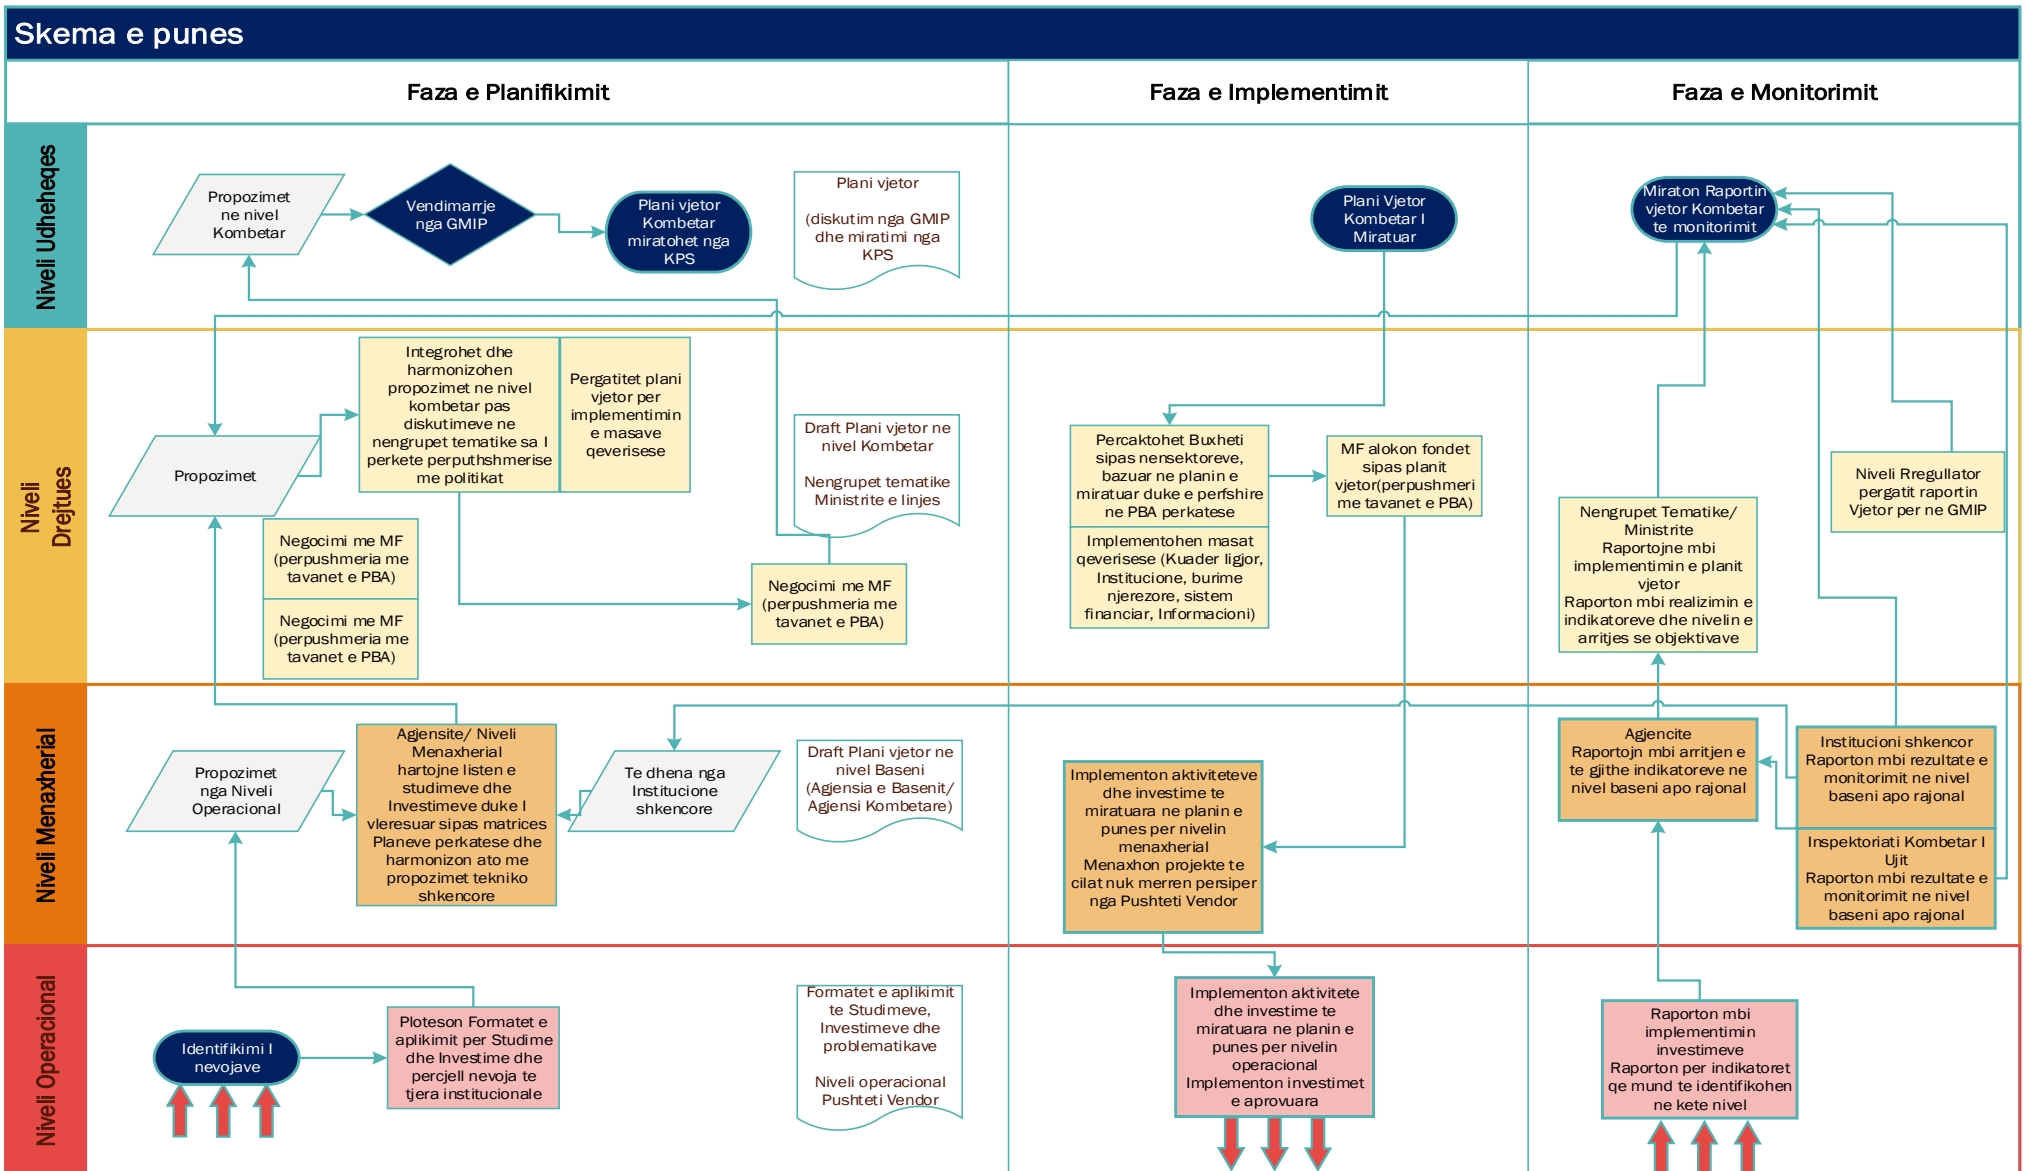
Skema e punes

Faza e Planifikimit

Faza e Implementimit

Faza e Monitorimit

Niveli Udheheqes

Niveli Drejtues

Niveli Menaxherial

Niveli Operacional

Propozimet ne nivel Kombetar

Vendimarrje nga GMIP

Plani vjetor Kombetar miratohet nga KPS

Plani vjetor

(diskutim nga GMIP dhe miratimi nga KPS

Plani Vjetor Kombetar I Miratuar

Miraton Raportin vjetor Kombetar te monitorimit

Propozimet

Integrohet dhe harmonizohen propozimet ne nivel kombetar pas diskutimeve ne nengrupet tematike sa I perkete perputhshmerise me politikat

Pergatitet plani vjetor per implementimin e masave qeverisese

Draft Plani vjetor ne nivel Kombetar

Nengrupet tematike Ministrite e linjes

Negocimi me MF (perpushmeria me tavanet e PBA)

Negocimi me MF (perpushmeria me tavanet e PBA)

Negocimi me MF (perpushmeria me tavanet e PBA)

Percaktohet Buxheti sipas nensektoreve, bazuar ne planin e miratuar duke e perfshire ne PBA perkatese

Implementohen masat qeverisese (Kuader ligjor, Institucione, burime njerezore, sistem financiar, Informacioni)

MF alokon fondet sipas planit vjetor(perpushmeri me tavanet e PBA)

Nengrupet Tematike/ Ministrite Raportojne mbi implementimin e planit vjetor Raporton mbi realizimin e indikatoreve dhe nivelin e arritjes se objektivave

Niveli Rregullator pergatit raportin Vjetor per ne GMIP

Propozimet nga Niveli Operacional

Agjensite/ Niveli Menaxherial hartojne listen e studimeve dhe Investimeve duke I vleresuar sipas matrices Planeve perkatese dhe harmonizon ato me propozimet tekniko shkencore

Te dhena nga Institucione shkencore

Draft Plani vjetor ne nivel Baseni (Agjensia e Basenit/ Agjensi Kombetare)

Implementon aktiviteteve dhe investime te miratuara ne planin e punes per nivelin menaxherial Menaxhon projekte te cilat nuk merren persiper nga Pushteti Vendor

Agjencite Raportojn mbi arritjen e te gjithe indikatoreve ne nivel baseni apo rajonal

Institucioni shkencor Raporton mbi rezultate e monitorimit ne nivel baseni apo rajonal

Inspektoriati Kombetar I Ujit Raporton mbi rezultate e monitorimit ne nivel baseni apo rajonal

Identifikimi I nevojave

Ploteson Formatet e aplikimit per Studime dhe Investime dhe percjell nevoja te tjera institucionale

Formatet e aplikimit te Studimeve, Investimeve dhe problematikave

Niveli operacional Pushteti Vendor

Implementon aktivitete dhe investime te miratuara ne planin e punes per nivelin operacional Implementon investimet e aprovuara

Raporton mbi implementimin investimeve Raporton per indikatoret qe mund te identifikohen ne kete nivel